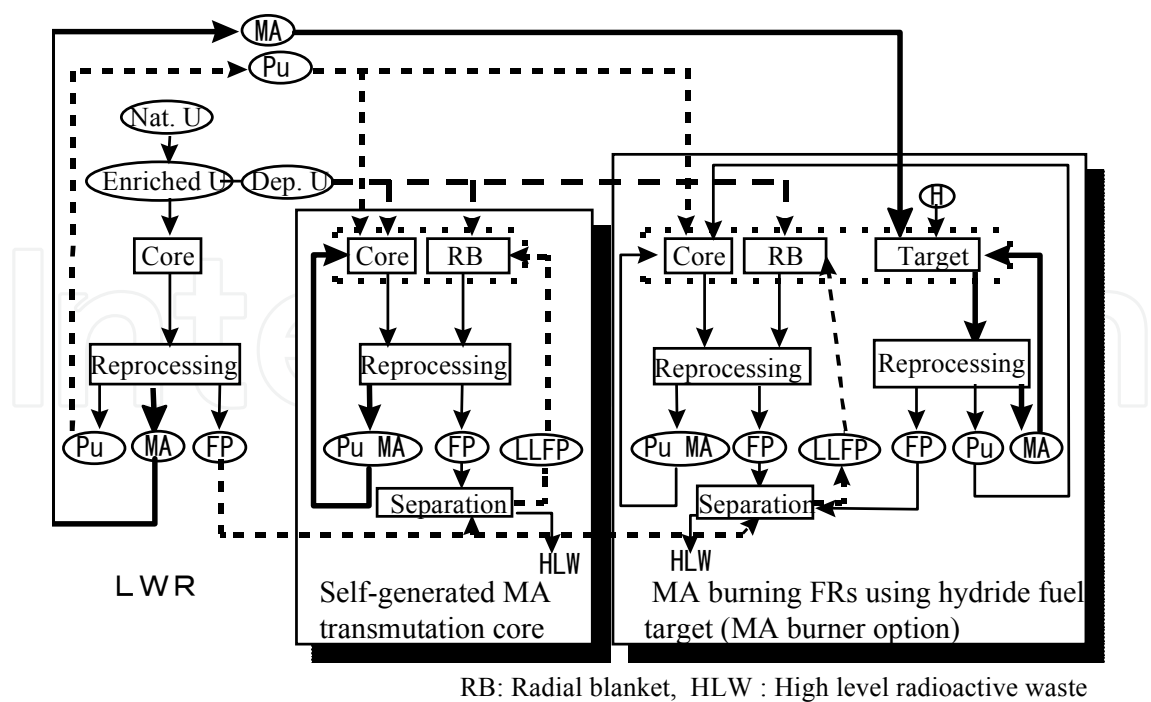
MA

Pu

Nat. U

Enriched U

Dep. U

Core

Reprocessing

Pu MA FP

LWR

Core RB

Reprocessing

Pu MA FP LLFP

Separation

HLW

Self-generated MA transmutation core

H

Core RB Target

Reprocessing Reprocessing

Pu MA FP LLFP FP Pu MA

Separation

HLW

MA burning FRs using hydride fuel target (MA burner option)

RB: Radial blanket, HLW : High level radioactive waste